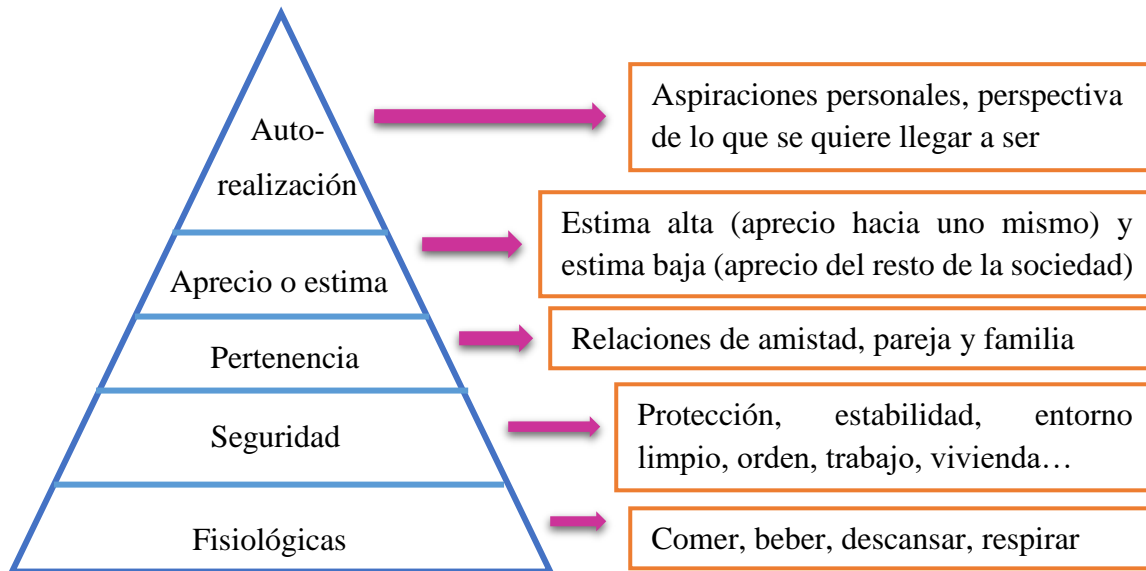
Autorealización

Aspiraciones personales, perspectiva de lo que se quiere llegar a ser

Aprecio o estima

Estima alta (aprecio hacia uno mismo) y estima baja (aprecio del resto de la sociedad)

Pertenencia

Relaciones de amistad, pareja y familia

Seguridad

Protección, estabilidad, entorno limpio, orden, trabajo, vivienda…

Fisiológicas

Comer, beber, descansar, respirar